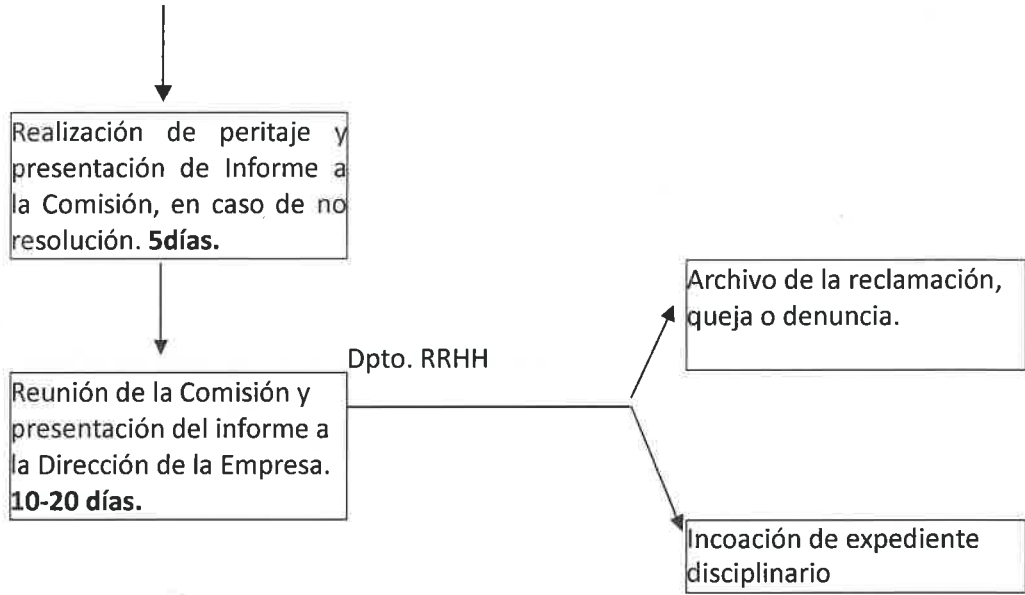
Realización de peritaje y presentación de Informe a la Comisión, en caso de no resolución. **5días.**

Reunión de la Comisión y presentación del informe a la Dirección de la Empresa. **10-20 días.**

Dpto. RRHH

Archivo de la reclamación, queja o denuncia.

Incoación de expediente disciplinario